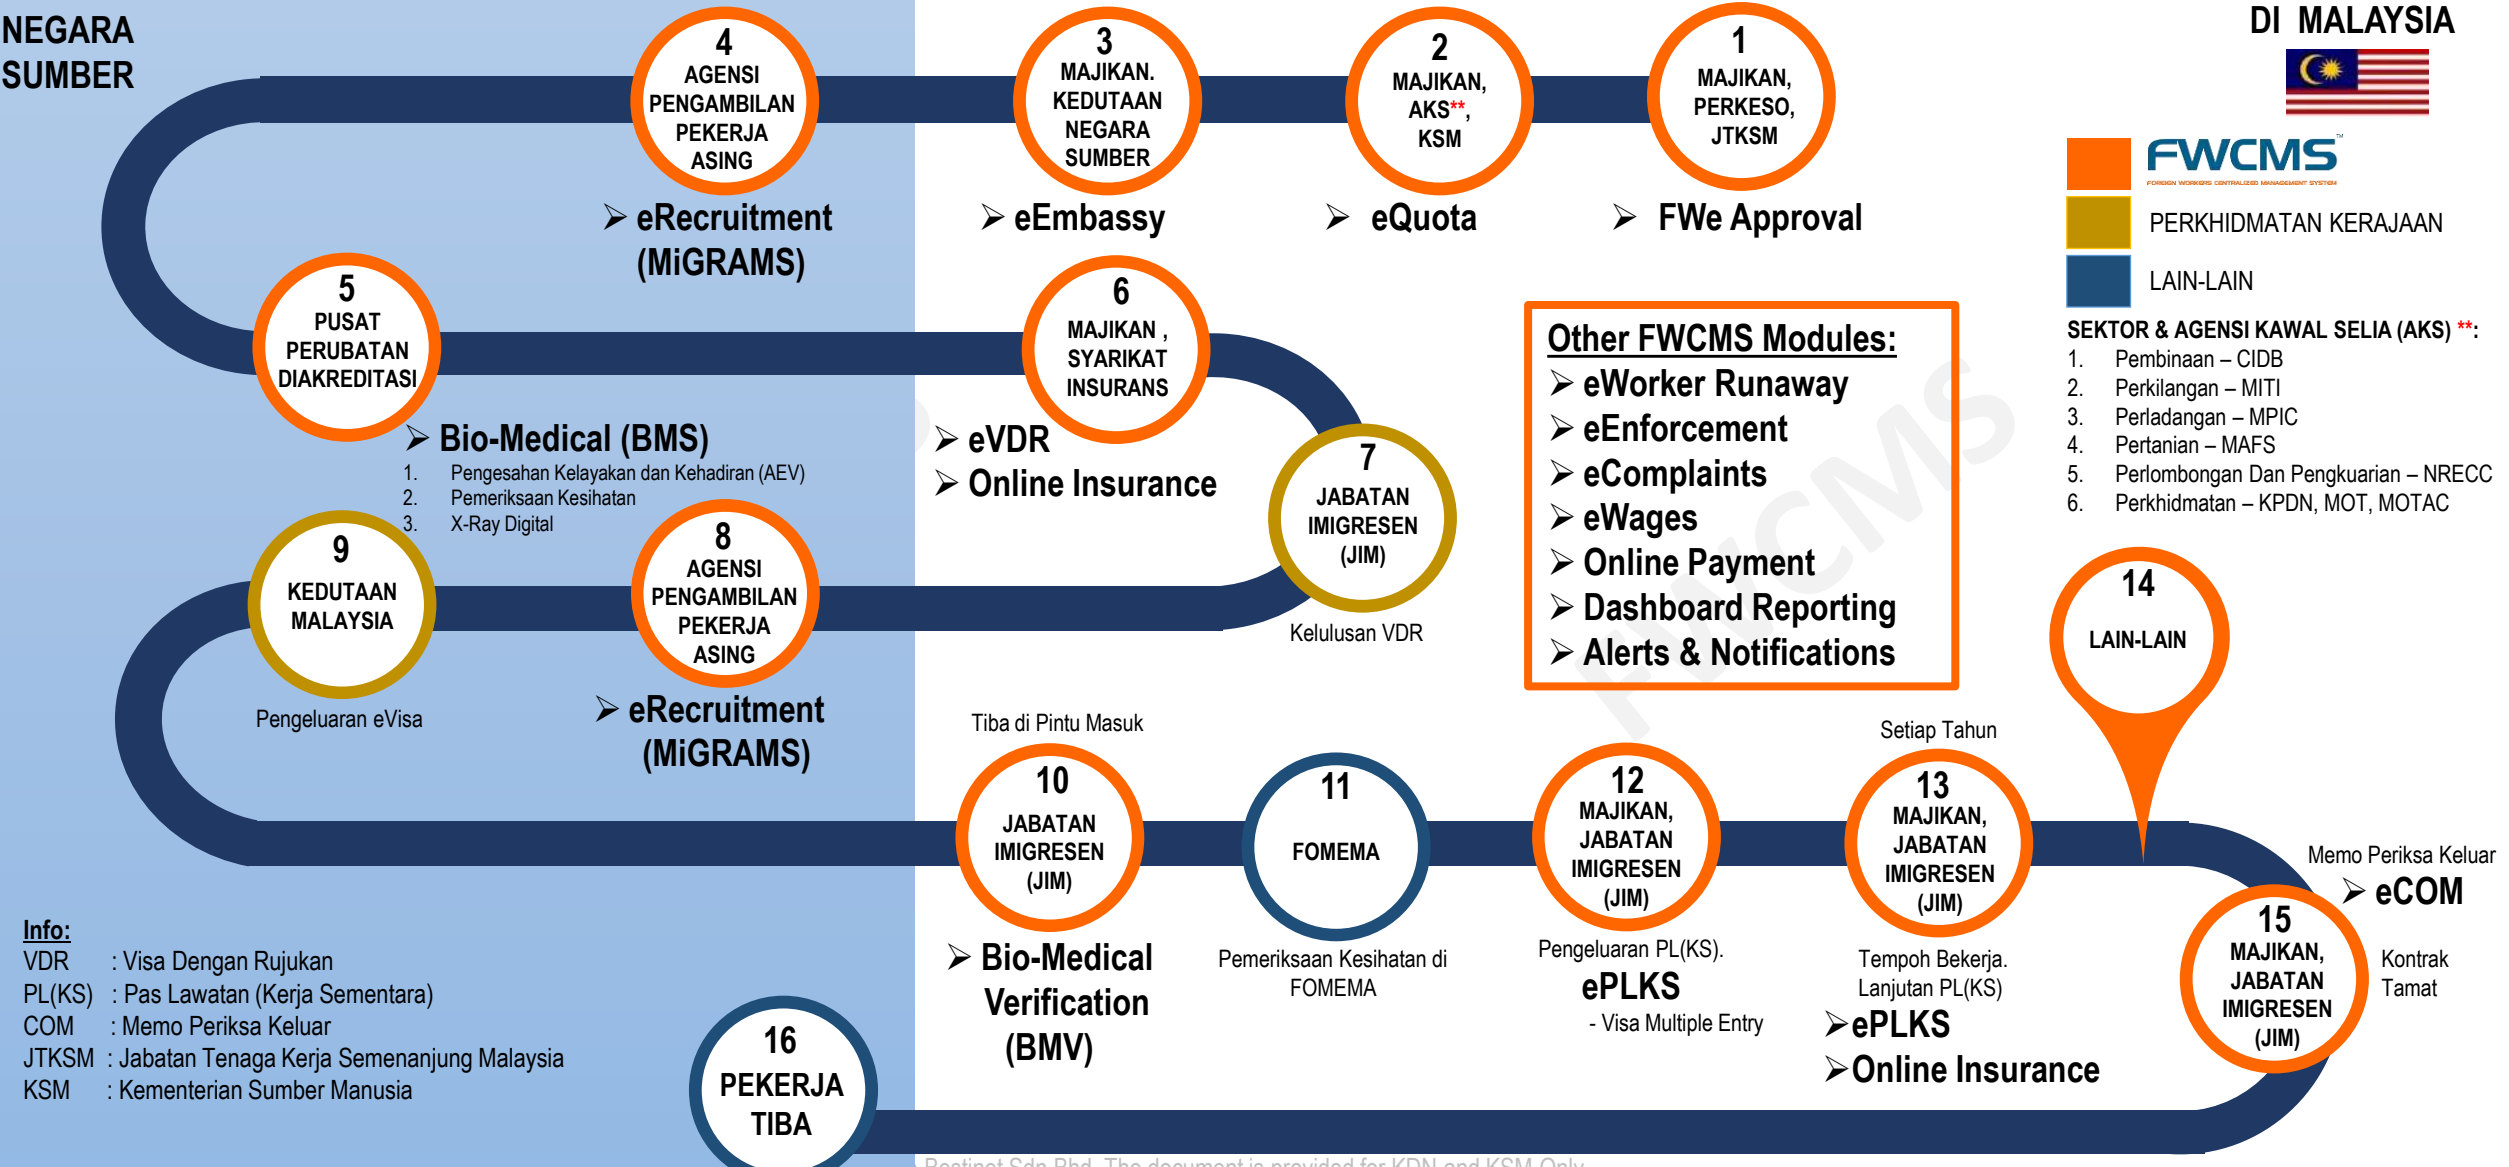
NEGARA SUMBER

DI MALAYSIA

FWCMS
FOREIGN WORKERS CENTRALIZED MANAGEMENT SYSTEM

PERKHIDMATAN KERAJAAN

LAIN-LAIN

SEKTOR & AGENSI KAWAL SELIA (AKS) **:
1. Pembinaan – CIDB
2. Perkilangan – MITI
3. Perladangan – MPIC
4. Pertanian – MAFS
5. Perlombongan Dan Pengkuarian – NRECC
6. Perkhidmatan – KPDN, MOT, MOTAC

1
MAJIKAN, PERKESO, JTKSM
➢ FWe Approval

2
MAJIKAN, AKS**, KSM
➢ eQuota

3
MAJIKAN. KEDUTAAN NEGARA SUMBER
➢ eEmbassy

4
AGENSI PENGAMBILAN PEKERJA ASING
➢ eRecruitment (MiGRAMS)

5
PUSAT PERUBATAN DIAKREDITASI
➢ Bio-Medical (BMS)
1. Pengesahan Kelayakan dan Kehadiran (AEV)
2. Pemeriksaan Kesihatan
3. X-Ray Digital

6
MAJIKAN , SYARIKAT INSURANS
➢ eVDR
➢ Online Insurance

7
JABATAN IMIGRESEN (JIM)
Kelulusan VDR

Other FWCMS Modules:
➢ eWorker Runaway
➢ eEnforcement
➢ eComplaints
➢ eWages
➢ Online Payment
➢ Dashboard Reporting
➢ Alerts & Notifications

8
AGENSI PENGAMBILAN PEKERJA ASING
➢ eRecruitment (MiGRAMS)

9
KEDUTAAN MALAYSIA
Pengeluaran eVisa

14
LAIN-LAIN

Tiba di Pintu Masuk
10
JABATAN IMIGRESEN (JIM)
➢ Bio-Medical Verification (BMV)

11
FOMEMA
Pemeriksaan Kesihatan di FOMEMA

12
MAJIKAN, JABATAN IMIGRESEN (JIM)
Pengeluaran PL(KS).
ePLKS
- Visa Multiple Entry

Setiap Tahun
13
MAJIKAN, JABATAN IMIGRESEN (JIM)
Tempoh Bekerja. Lanjutan PL(KS)
➢ePLKS
➢Online Insurance

Memo Periksa Keluar
➢ eCOM
15
MAJIKAN, JABATAN IMIGRESEN (JIM)
Kontrak Tamat

Info:
VDR : Visa Dengan Rujukan
PL(KS) : Pas Lawatan (Kerja Sementara)
COM : Memo Periksa Keluar
JTKSM : Jabatan Tenaga Kerja Semenanjung Malaysia
KSM : Kementerian Sumber Manusia

16
PEKERJA TIBA

Bestinet Sdn Bhd. The document is provided for KDN and KSM Only